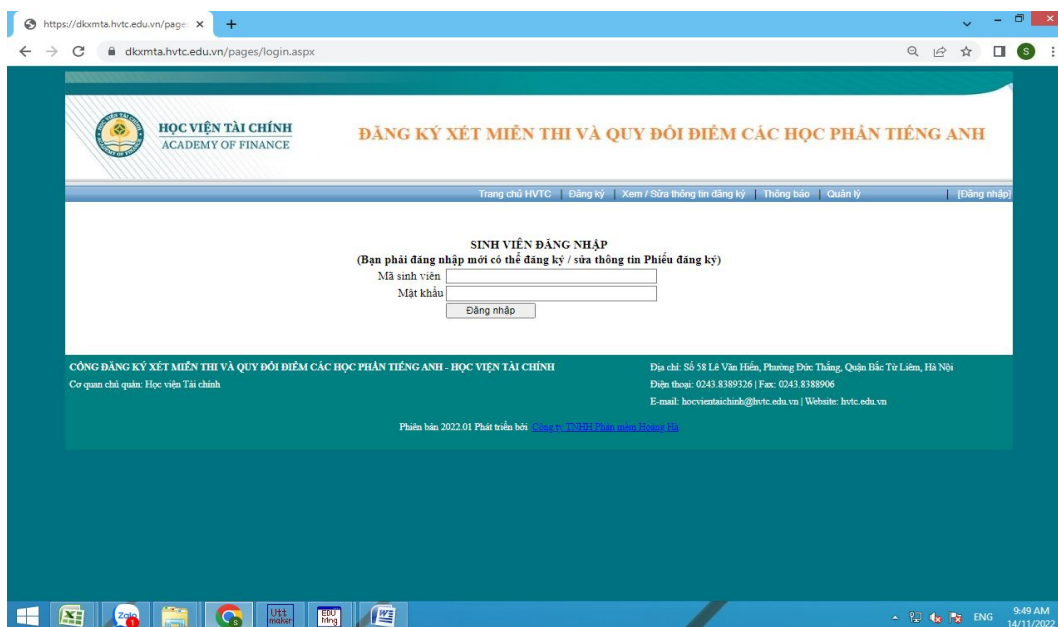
https://dkxmta.hvtc.edu.vn/page ×
+
dkxmta.hvtc.edu.vn/pages/login.aspx

HỌC VIỆN TÀI CHÍNH
ACADEMY OF FINANCE

ĐĂNG KÝ XÉT MIỄN THI VÀ QUY ĐỔI ĐIỂM CÁC HỌC PHẦN TIẾNG ANH

Trang chủ HVTC | Đăng ký | Xem / Sửa thông tin đăng ký | Thông báo | Quản lý | [Đăng nhập]

SINH VIÊN ĐĂNG NHẬP
(Bạn phải đăng nhập mới có thể đăng ký / sửa thông tin Phiếu đăng ký)
Mã sinh viên
Mật khẩu
Đăng nhập

CỔNG ĐĂNG KÝ XÉT MIỄN THI VÀ QUY ĐỔI ĐIỂM CÁC HỌC PHẦN TIẾNG ANH - HỌC VIỆN TÀI CHÍNH
Cơ quan chủ quản: Học viện Tài chính

Địa chỉ: Số 58 Lê Văn Hiến, Phường Đức Thắng, Quận Bắc Từ Liêm, Hà Nội
Điện thoại: 0243.8389326 | Fax: 0243.8388906
E-mail: hocvientaichinh@hvtc.edu.vn | Website: hvtc.edu.vn

Phiên bản 2022.01 Phát triển bởi Công ty TNHH Phần mềm Hoàng Hà

ENG 9:49 AM 14/11/2022